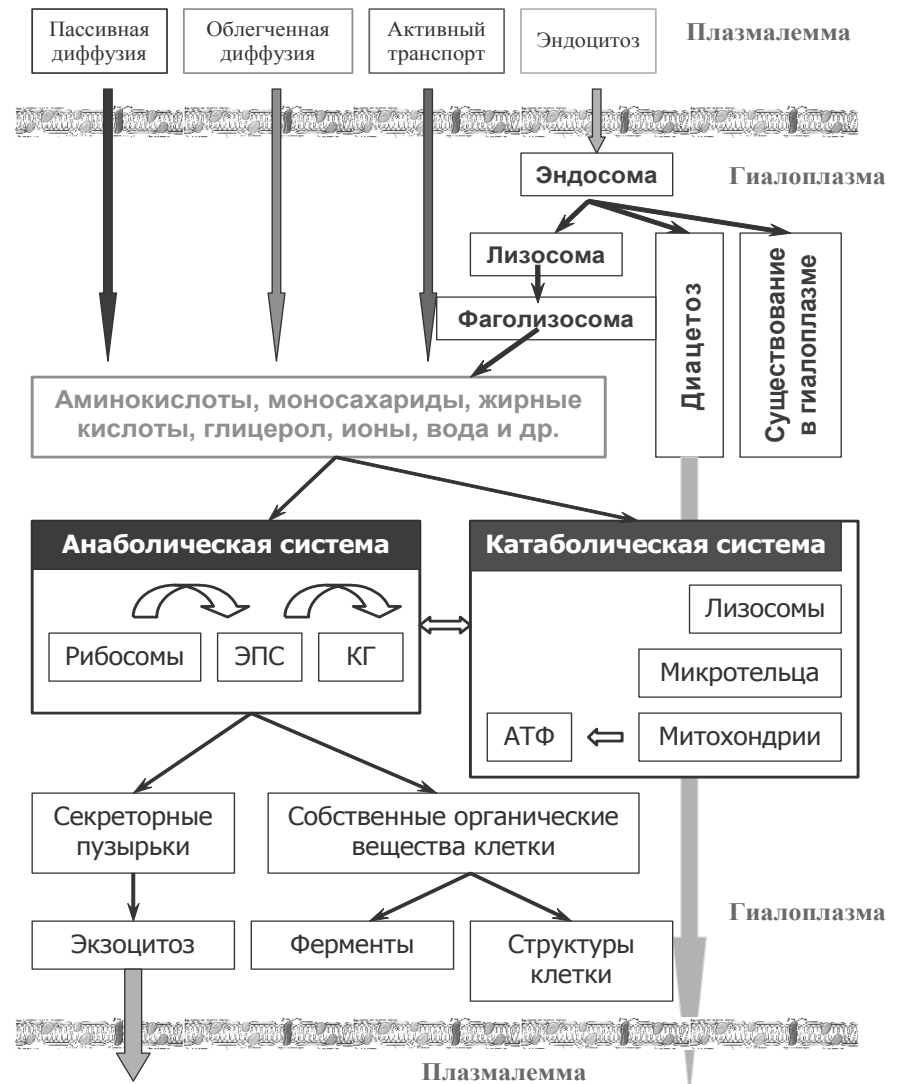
Пассивная диффузия

Облегченная диффузия

Активный транспорт

Эндоцитоз

Плазмалемма

Эндосома

Гиалоплазма

Лизосома

Фаголизосома

Диацетоз

Существование в гиалоплазме

Аминокислоты, моносахариды, жирные кислоты, глицерол, ионы, вода и др.

Анаболическая система

Рибосомы

ЭПС

КГ

Катаболическая система

Лизосомы

Микротельца

АТФ

Митохондрии

Секреторные пузырьки

Собственные органические вещества клетки

Экзоцитоз

Ферменты

Структуры клетки

Гиалоплазма

Плазмалемма